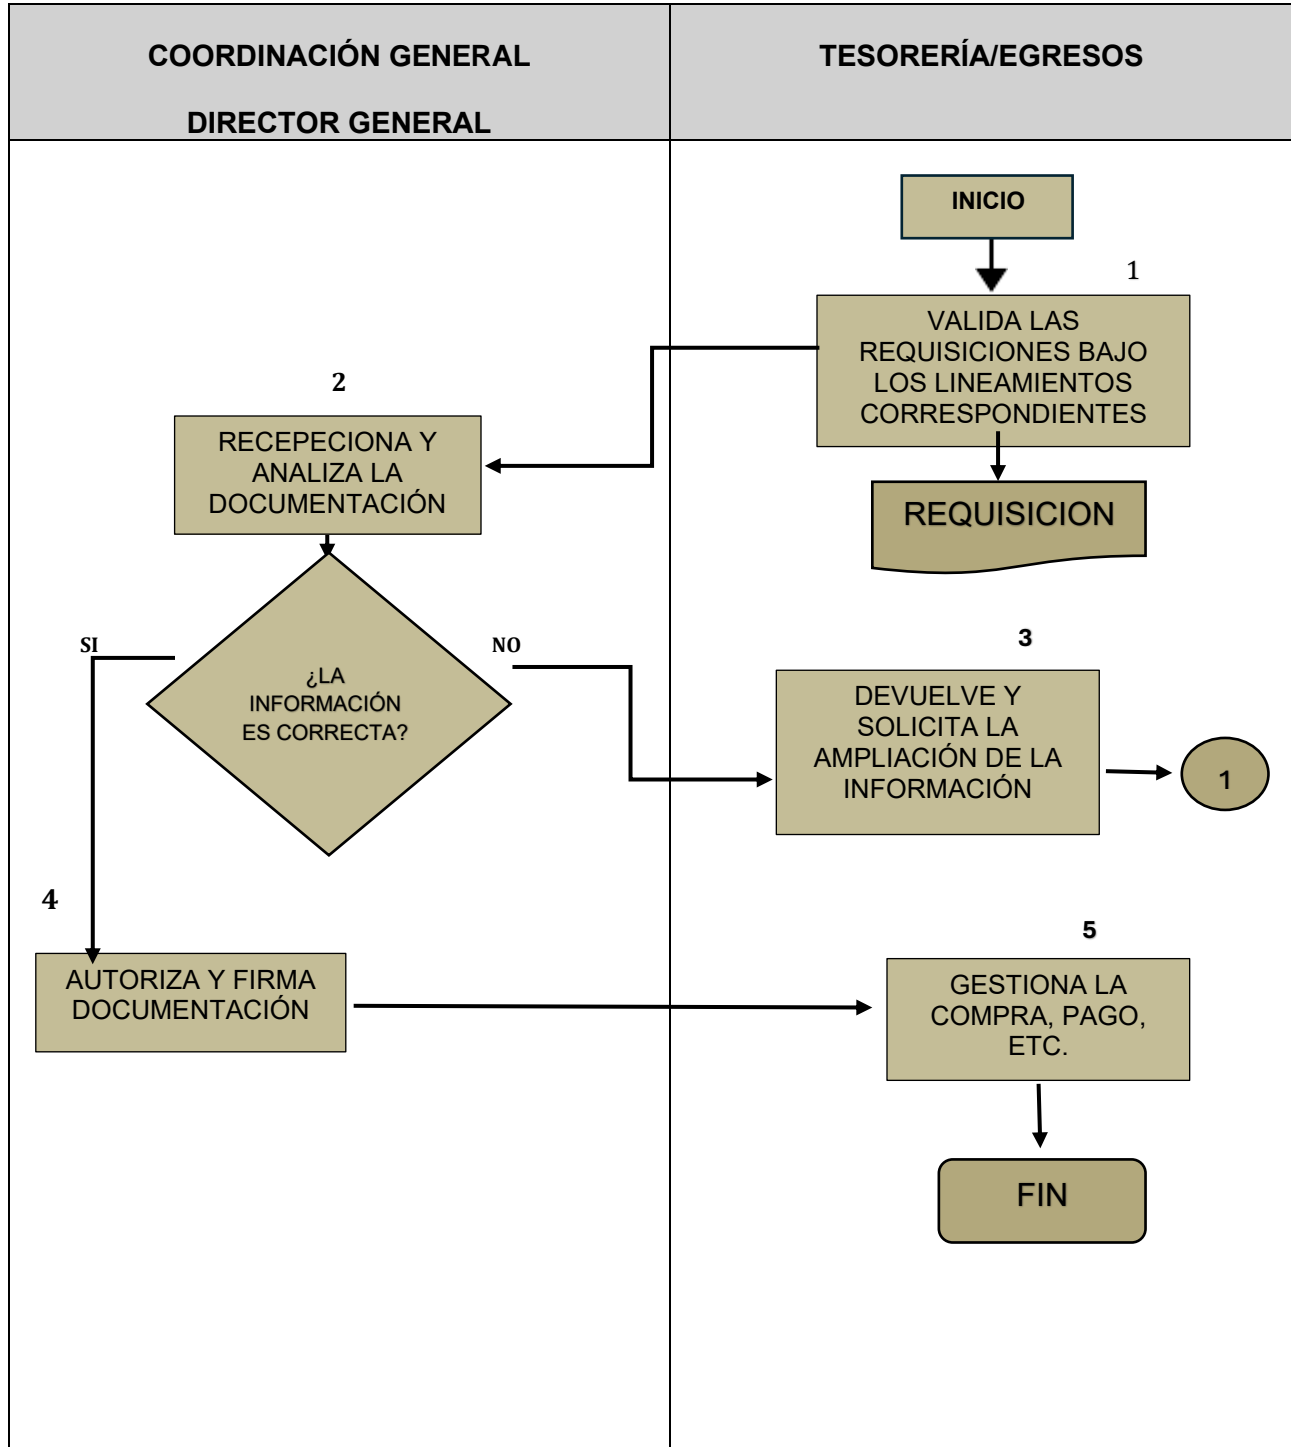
| COORDINACIÓN GENERAL DIRECTOR GENERAL | TESORERÍA/EGRESOS |
|---|---|

INICIO

1

VALIDA LAS REQUISICIONES BAJO LOS LINEAMIENTOS CORRESPONDIENTES

REQUISICION

2

RECEPECIONA Y ANALIZA LA DOCUMENTACIÓN

SI

¿LA INFORMACIÓN ES CORRECTA?

NO

3

DEVUELVE Y SOLICITA LA AMPLIACIÓN DE LA INFORMACIÓN

1

4

AUTORIZA Y FIRMA DOCUMENTACIÓN

5

GESTIONA LA COMPRA, PAGO, ETC.

FIN